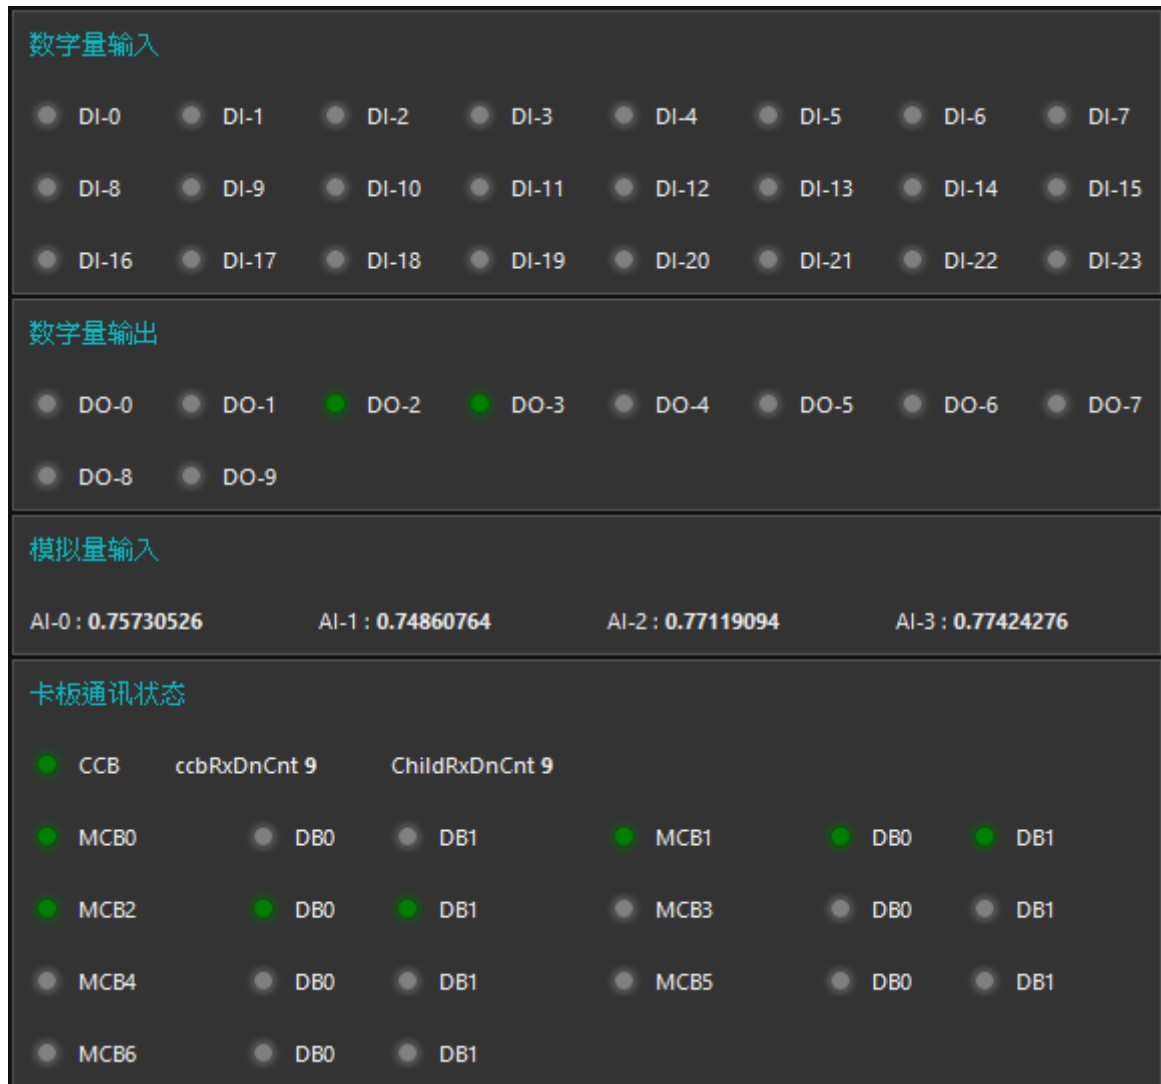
数字量输入

DI-0 DI-1 DI-2 DI-3 DI-4 DI-5 DI-6 DI-7

DI-8 DI-9 DI-10 DI-11 DI-12 DI-13 DI-14 DI-15

DI-16 DI-17 DI-18 DI-19 DI-20 DI-21 DI-22 DI-23

数字量输出

DO-0 DO-1 DO-2 DO-3 DO-4 DO-5 DO-6 DO-7

DO-8 DO-9

模拟量输入

AI-0 : 0.75730526 AI-1 : 0.74860764 AI-2 : 0.77119094 AI-3 : 0.77424276

卡板通讯状态

CCB ccbRxDnCnt 9 ChildRxDnCnt 9

MCB0 DB0 DB1 MCB1 DB0 DB1

MCB2 DB0 DB1 MCB3 DB0 DB1

MCB4 DB0 DB1 MCB5 DB0 DB1

MCB6 DB0 DB1